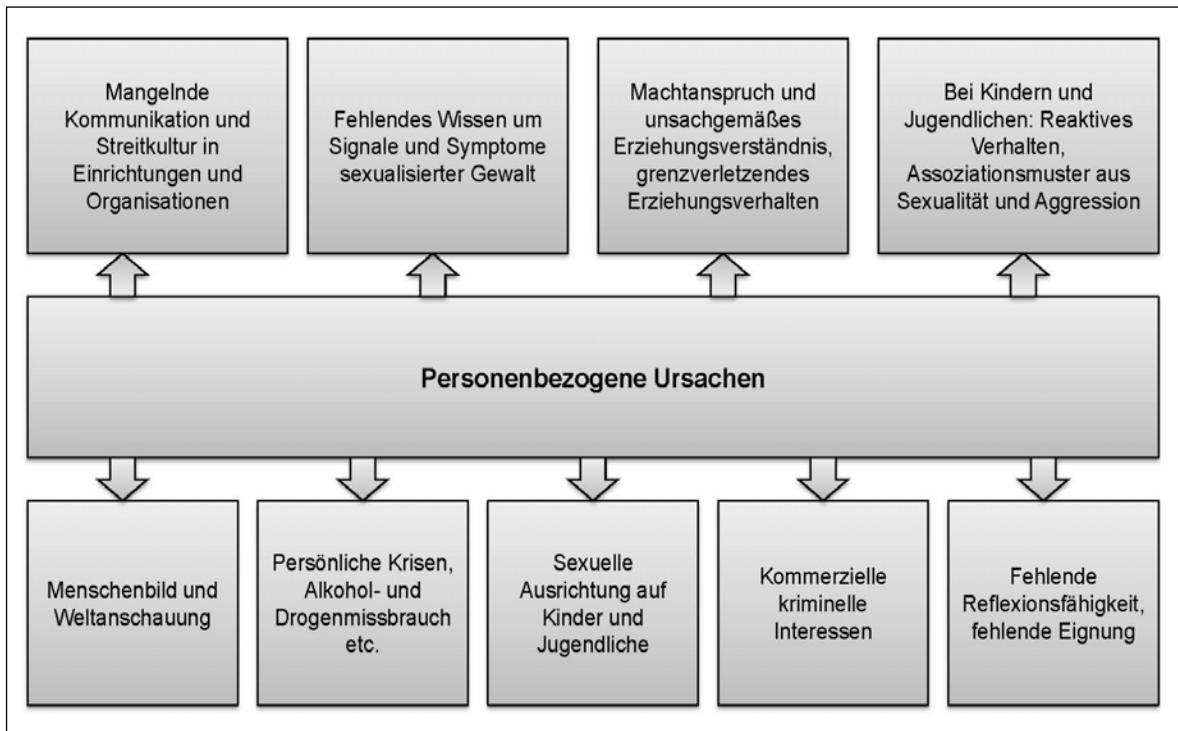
Mangelnde Kommunikation und Streitkultur in Einrichtungen und Organisationen

Fehlendes Wissen um Signale und Symptome sexualisierter Gewalt

Machtanspruch und unsachgemäßes Erziehungsverständnis, grenzverletzendes Erziehungsverhalten

Bei Kindern und Jugendlichen: Reaktives Verhalten, Assoziationsmuster aus Sexualität und Aggression

Personenbezogene Ursachen

Menschenbild und Weltanschauung

Persönliche Krisen, Alkohol- und Drogenmissbrauch etc.

Sexuelle Ausrichtung auf Kinder und Jugendliche

Kommerzielle kriminelle Interessen

Fehlende Reflexionsfähigkeit, fehlende Eignung